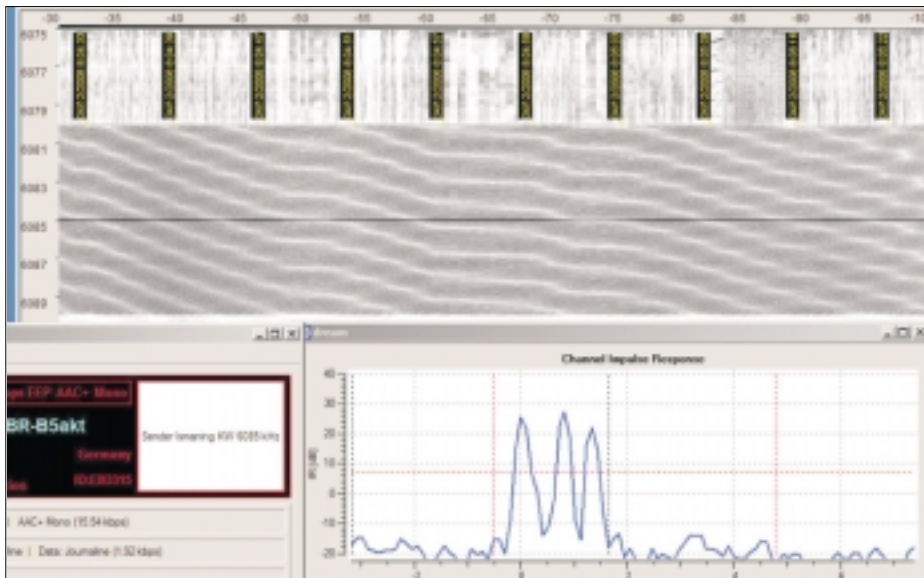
-30 -35 -40 -45 -50 -55 -60 -65 -70 -75 -80 -85 -90 -95 -10

6075
6077
6079
6081
6083
6085
6087
6089

EEP AAC+ Mono

BR-B5akt

Germany

IDE80315

Sender Ismaning KW 6085 kHz

AAC+ Mono (15.54 kbps)

Data: Journaline (1.32 kbps)

Channel Impulse Response

40
30
20
10
0
-10
-20

-2
0
2
4
6